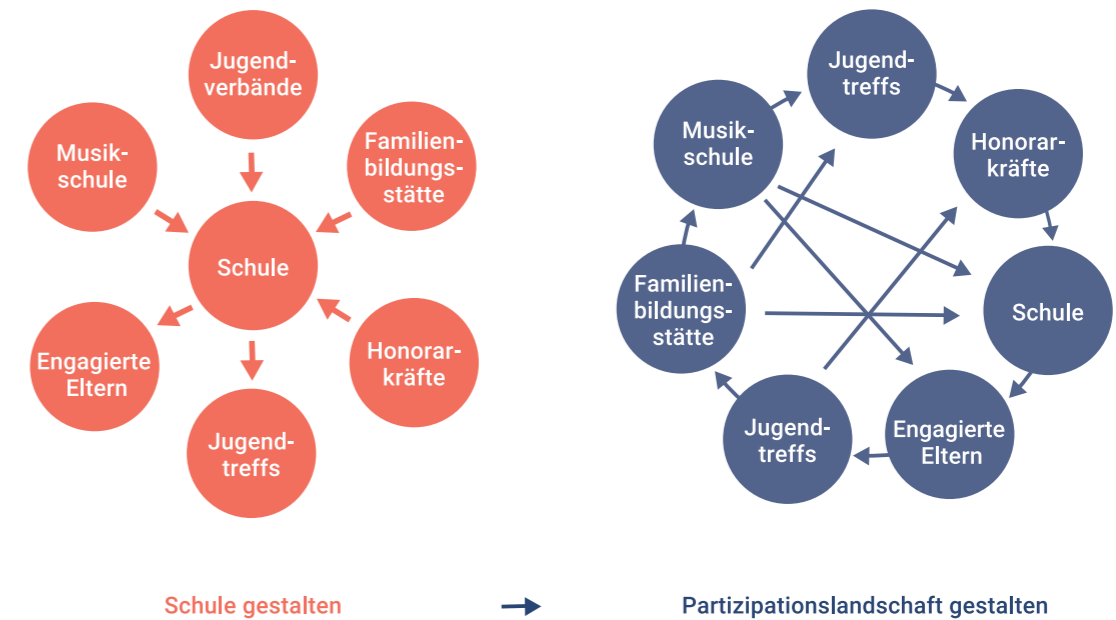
Jugendverbände

Musikschule

Familienbildungsstätte

Schule

Engagierte Eltern

Honorarkräfte

Jugendtreffs

Jugendtreffs

Musikschule

Honorarkräfte

Familienbildungsstätte

Schule

Jugendtreffs

Engagierte Eltern

Schule gestalten

Partizipationslandschaft gestalten